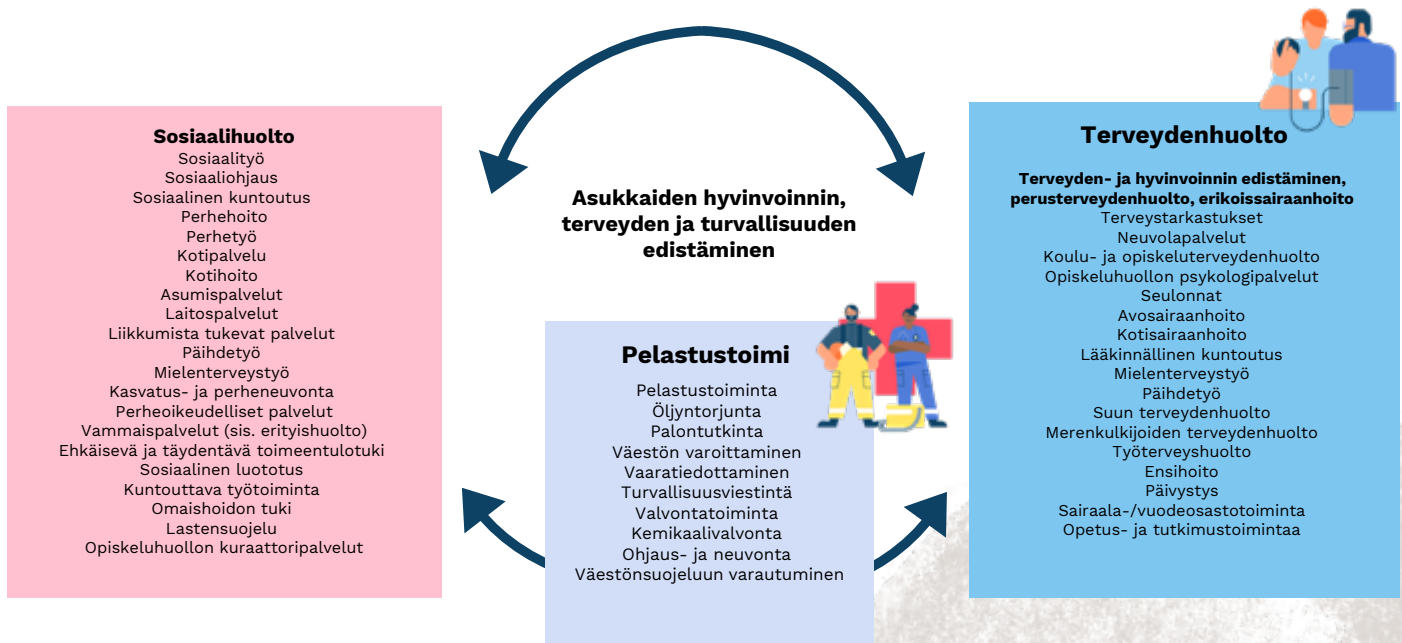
Sosiaalihuolto
Sosiaalityö
Sosiaaliohjaus
Sosiaalinen kuntoutus
Perhehoito
Perhetyö
Kotipalvelu
Kotihoito
Asumispalvelut
Laitospalvelut
Liikkumista tukevat palvelut
Päihdetyö
Mielenterveystyö
Kasvatus- ja perheneuvonta
Perheoikeudelliset palvelut
Vammaispalvelut (sis. erityishuolto)
Ehkäisevä ja täydentävä toimeentulotuki
Sosiaalinen luototus
Kuntouttava työtoiminta
Omaishoidon tuki
Lastensuojelu
Opiskeluhuollon kuraattoripalvelut

Asukkaiden hyvinvoinnin, terveyden ja turvallisuuden edistäminen

Pelastustoimi
Pelastustoiminta
Öljyntorjunta
Palontutkinta
Väestön varoittaminen
Vaaratiedottaminen
Turvallisuusviestintä
Valvontatoiminta
Kemikaalivalvonta
Ohjaus- ja neuvonta
Väestönsuojeluun varautuminen

Terveydenhuolto
Terveyden- ja hyvinvoinnin edistäminen, perusterveydenhuolto, erikoissairaanhoito
Terveystarkastukset
Neuvolapalvelut
Koulu- ja opiskeluterveydenhuolto
Opiskeluhuollon psykologipalvelut
Seulonnat
Avosairaanhoito
Kotisairaanhoito
Lääkinnällinen kuntoutus
Mielenterveystyö
Päihdetyö
Suun terveydenhuolto
Merenkulkijoiden terveydenhuolto
Työterveyshuolto
Ensihoito
Päivystys
Sairaala-/vuodeosastotoiminta
Opetus- ja tutkimustoimintaa